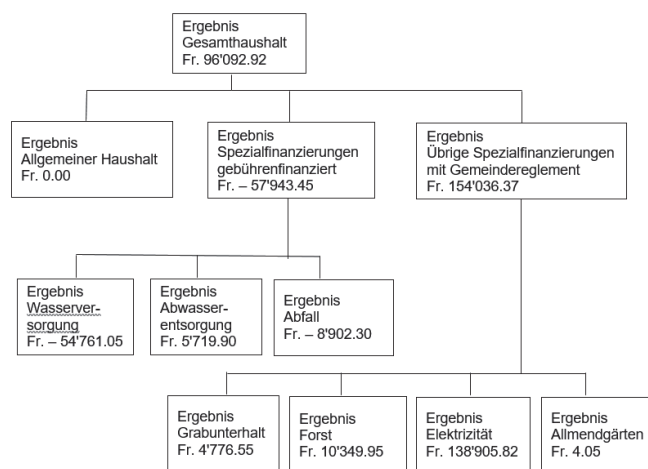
Ergebnis
Gesamthaushalt
Fr. 96'092.92

Ergebnis
Allgemeiner Haushalt
Fr. 0.00

Ergebnis
Spezialfinanzierungen gebührenfinanziert
Fr. – 57'943.45

Ergebnis
Übrige Spezialfinanzierungen mit Gemeindereglement
Fr. 154'036.37

Ergebnis
Wasserversorgung
Fr. – 54'761.05

Ergebnis
Abwasserentsorgung
Fr. 5'719.90

Ergebnis
Abfall
Fr. – 8'902.30

Ergebnis
Grabunterhalt
Fr. 4'776.55

Ergebnis
Forst
Fr. 10'349.95

Ergebnis
Elektrizität
Fr. 138'905.82

Ergebnis
Allmendgärten
Fr. 4.05